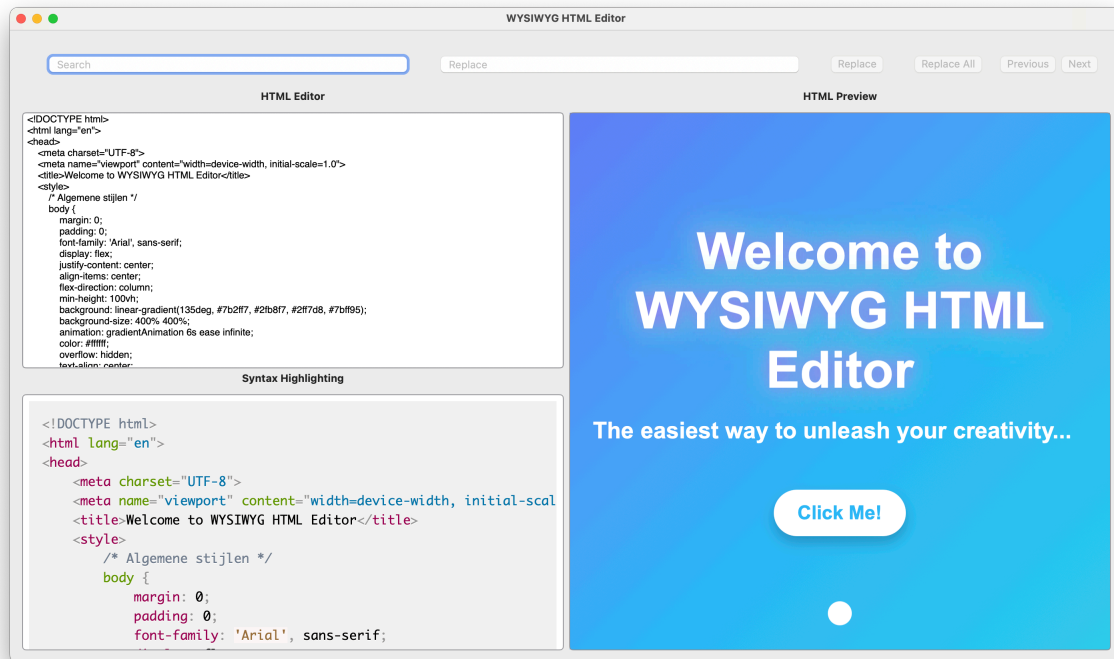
WYSIWYG HTML Editor

Search

Replace

Replace

Replace All

Previous

Next

HTML Editor

<!DOCTYPE html>
<html lang="en">
<head>
<meta charset="UTF-8">
<meta name="viewport" content="width=device-width, initial-scale=1.0">
<title>Welcome to WYSIWYG HTML Editor</title>
<style>
/* Algemene stijlen */
body {
margin: 0;
padding: 0;
font-family: 'Arial', sans-serif;
display: flex;
justify-content: center;
align-items: center;
flex-direction: column;
min-height: 100vh;
background: linear-gradient(135deg, #7b2ff7, #2fb8f7, #2ff7d8, #7bff95);
background-size: 400% 400%;
animation: gradientAnimation 6s ease infinite;
color: #ffffff;
overflow: hidden;
text-align: center;

Syntax Highlighting

<!DOCTYPE html>
<html lang="en">
<head>
<meta charset="UTF-8">
<meta name="viewport" content="width=device-width, initial-scal
<title>Welcome to WYSIWYG HTML Editor</title>
<style>
/* Algemene stijlen */
body {
margin: 0;
padding: 0;
font-family: 'Arial', sans-serif;

HTML Preview

Welcome to WYSIWYG HTML Editor

The easiest way to unleash your creativity...

Click Me!